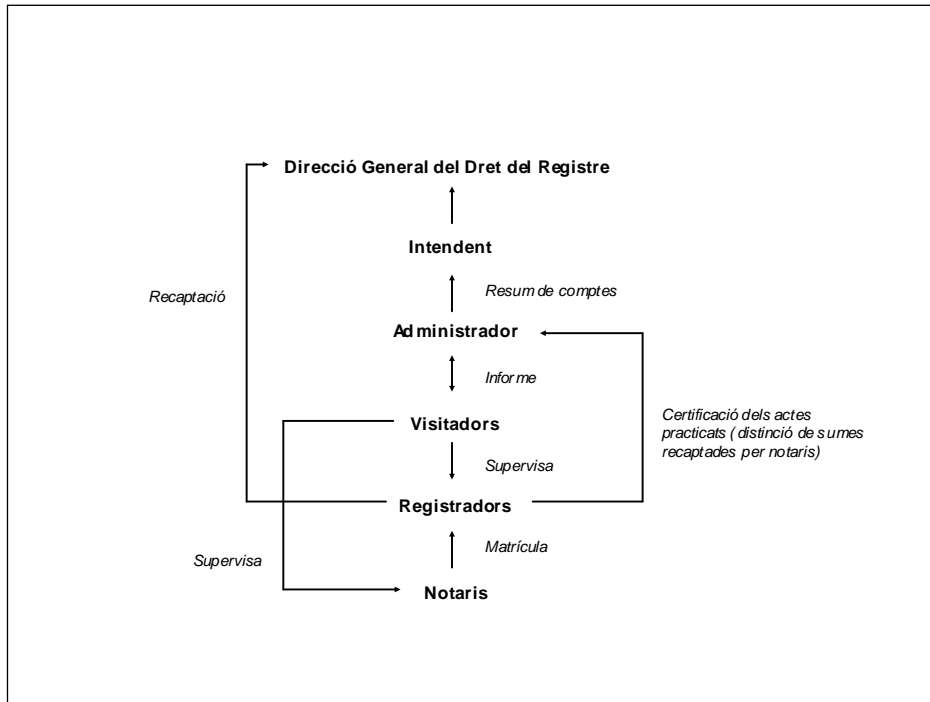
Direcció General del Dret del Registre

Intendent

Recaptació

Resum de comptes

Administrador

Informe

Visitadors

Certificació dels actes practicats (distinció de sumes recaptades per notaris)

Supervisa

Registradors

Matrícula

Supervisa

Notaris